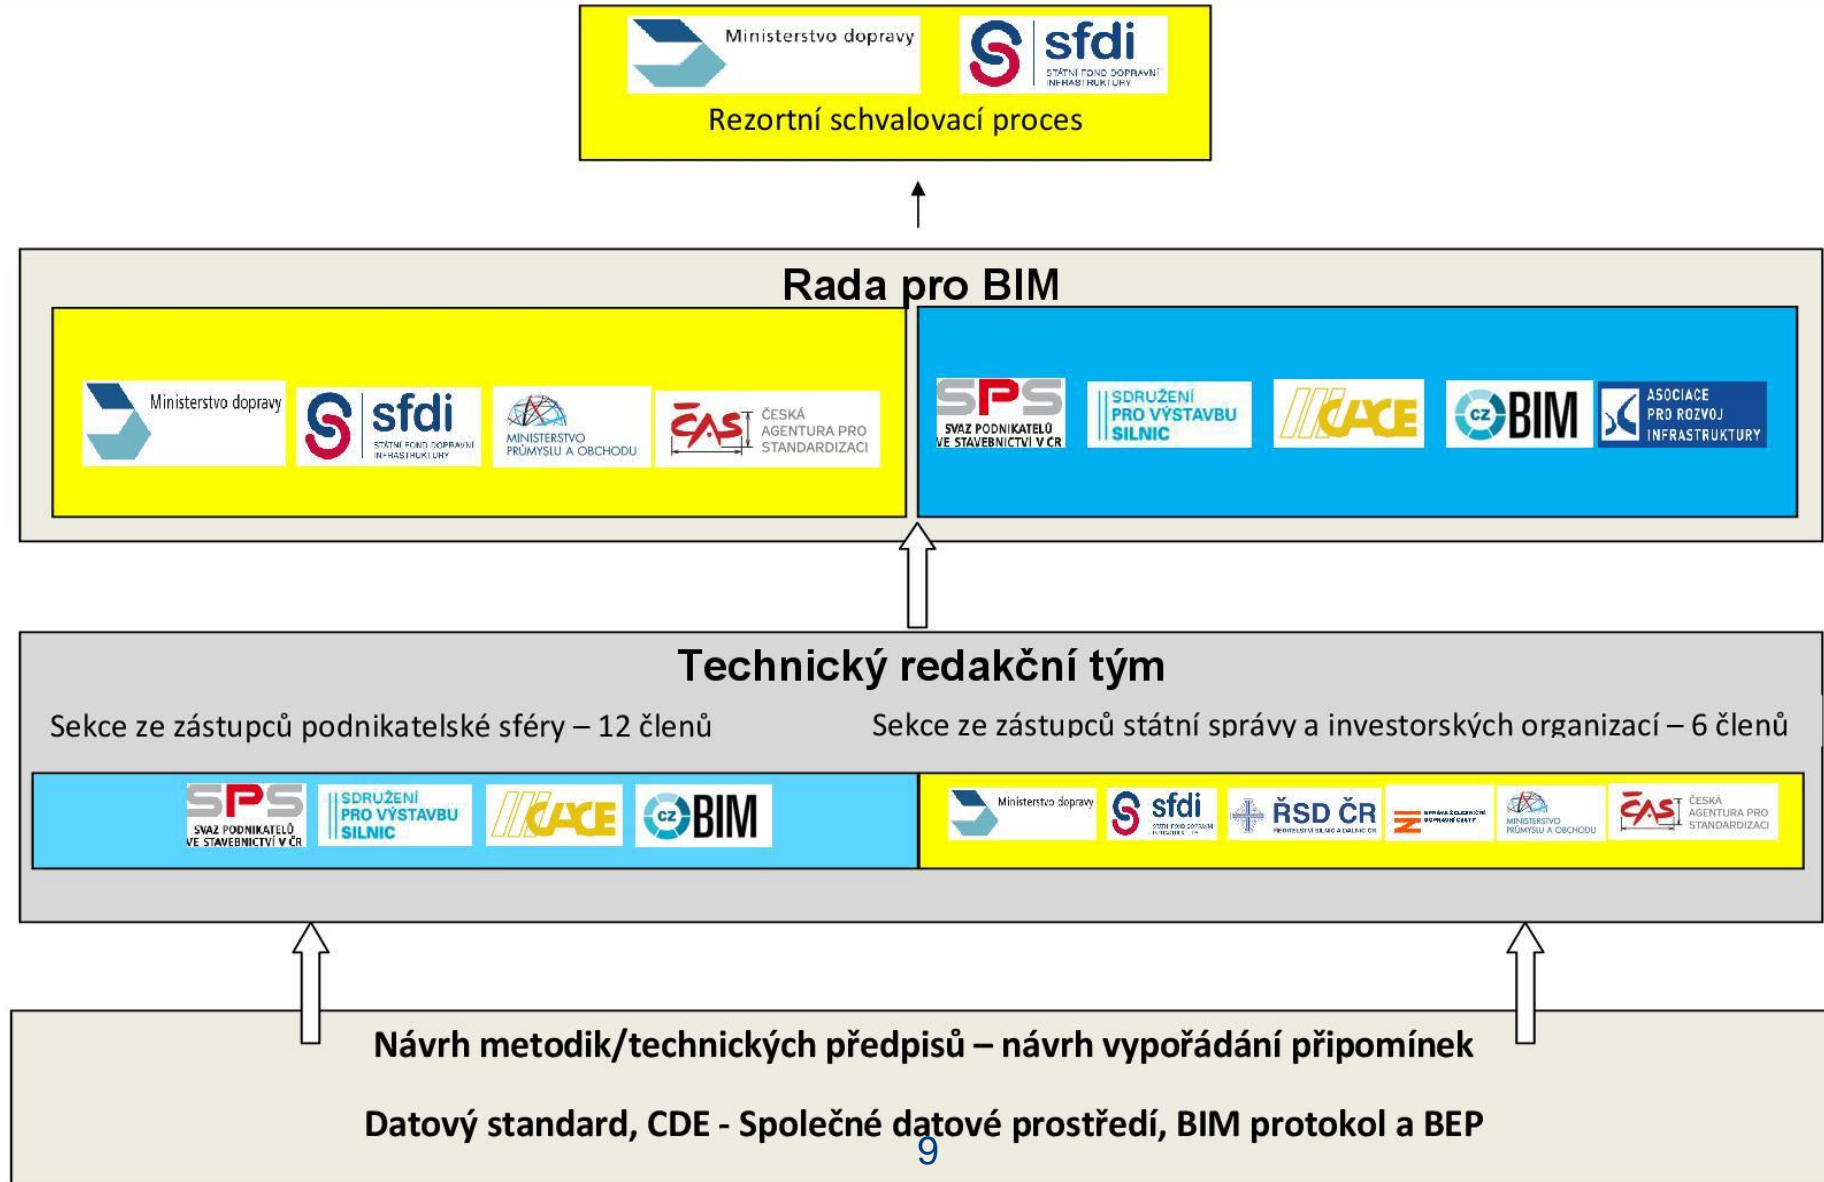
Ministerstvo dopravy

sfdi
STÁTNÍ FOND DOPRAVNÍ INFRASTRUKTURY

Rezortní schvalovací proces

Rada pro BIM

Ministerstvo dopravy

sfdi
STÁTNÍ FOND DOPRAVNÍ INFRASTRUKTURY

MINISTERSTVO PRŮMYSLU A OBCHODU

ČAS ČESKÁ AGENTURA PRO STANDARDIZACI

SPS SVAZ PODNIKATELŮ VE STAVEBNICTVÍ V ČR

SDRUŽENÍ PRO VÝSTAVBU SILNIC

CACE

CZ BIM

ASOCIACE PRO ROZVOJ INFRASTRUKTURY

Technický redakční tým

Sekce ze zástupců podnikatelské sféry – 12 členů

Sekce ze zástupců státní správy a investorských organizací – 6 členů

SPS SVAZ PODNIKATELŮ VE STAVEBNICTVÍ V ČR

SDRUŽENÍ PRO VÝSTAVBU SILNIC

CACE

CZ BIM

Ministerstvo dopravy

sfdi

ŘSD ČR
ŘEDITELSTVÍ SILNIC A DÁLNIC ČR

SPRÁVA ŽELEZNIČNÍ DOPRAVNÍ CESTY

MINISTERSTVO PRŮMYSLU A OBCHODU

ČAS ČESKÁ AGENTURA PRO STANDARDIZACI

Návrh metodik/technických předpisů – návrh vypořádání připomínek

Datový standard, CDE - Společné datové prostředí, BIM protokol a BEP

9